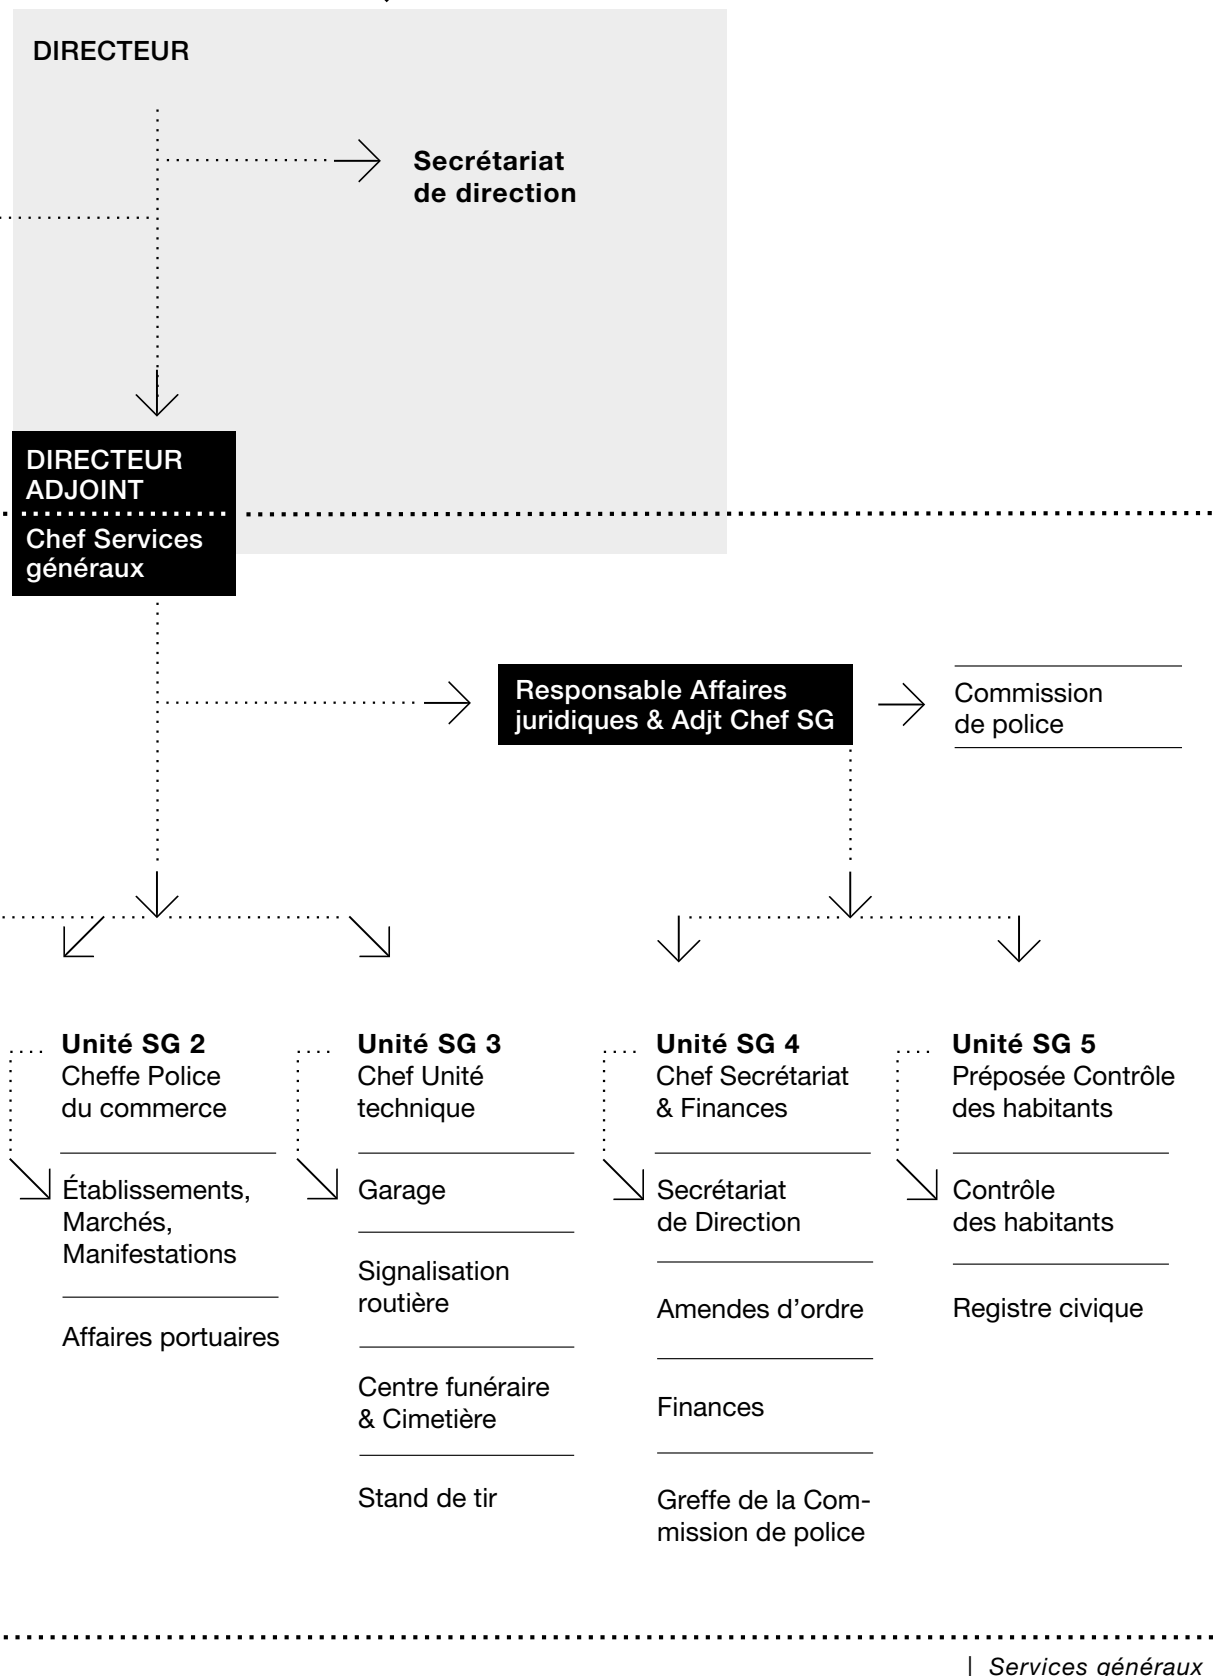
DIRECTEUR

Secrétariat de direction

DIRECTEUR ADJOINT

Chef Services généraux

Responsable Affaires juridiques & Adjt Chef SG

Commission de police

Unité SG 2
Cheffe Police du commerce

Établissements, Marchés, Manifestations

Affaires portuaires

Unité SG 3
Chef Unité technique

Garage

Signalisation routière

Centre funéraire & Cimetière

Stand de tir

Unité SG 4
Chef Secrétariat & Finances

Secrétariat de Direction

Amendes d'ordre

Finances

Greffe de la Commission de police

Unité SG 5
Préposée Contrôle des habitants

Contrôle des habitants

Registre civique

| Services généraux